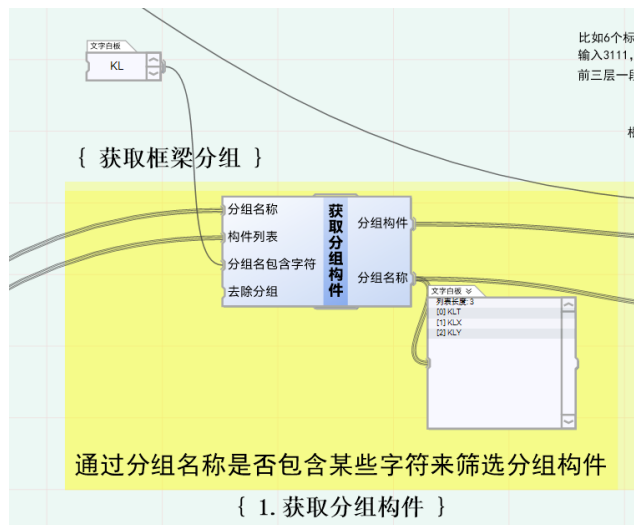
文字白板
KL

比如6个标
输入3111,
前三层一

{ 获取框梁分组 }

分组名称
构件列表
分组名包含字符
去除分组
获取分组构件
分组构件
分组名称

文字白板
列表长度: 3
[0] KLT
[1] KLX
[2] KLY

通过分组名称是否包含某些字符来筛选分组构件

{ 1. 获取分组构件 }